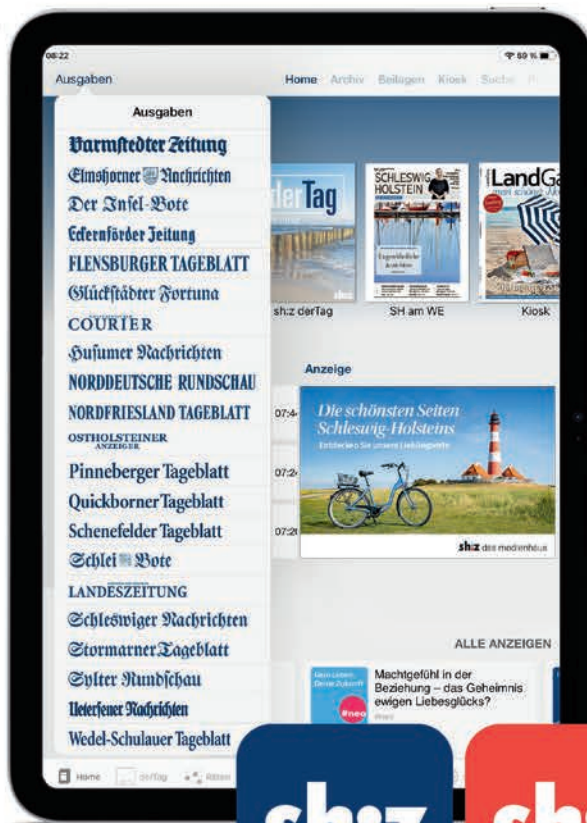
08:22

Ausgaben

Home Archiv Beilagen Kiosk Suche

Ausgaben

Barmstedter Zeitung
Elmshorner Nachrichten
Der Insel-Bote
Eckernförder Zeitung
FLENSBURGER TAGEBLATT
Glückstädter Fortuna
COURIER
Husumer Nachrichten
NORDDEUTSCHE RUNDSCHAU
NORDFRIESLAND TAGEBLATT
OSTHOLSTEINER ANZEIGER
Pinneberger Tageblatt
Quickborner Tageblatt
Schenefelder Tageblatt
Schlei Bote
LANDESZEITUNG
Schleswiger Nachrichten
Stormarner Tageblatt
Sylter Rundschau
Uetersener Nachrichten
Wedel-Schulauer Tageblatt

derTag
SCHLESWIG HOLSTEIN
LandGa

sh:z derTag
SH am WE
Kiosk

Anzeige

07:4
07:2
07:2

Die schönsten Seiten Schleswig-Holsteins
Entdecken Sie unsere Lieblingsorte

sh:z das medienhaus

ALLE ANZEIGEN

Machtgefühl in der Beziehung – das Geheimnis ewigen Liebesglücks?

Home
derTag

sh:z
sh